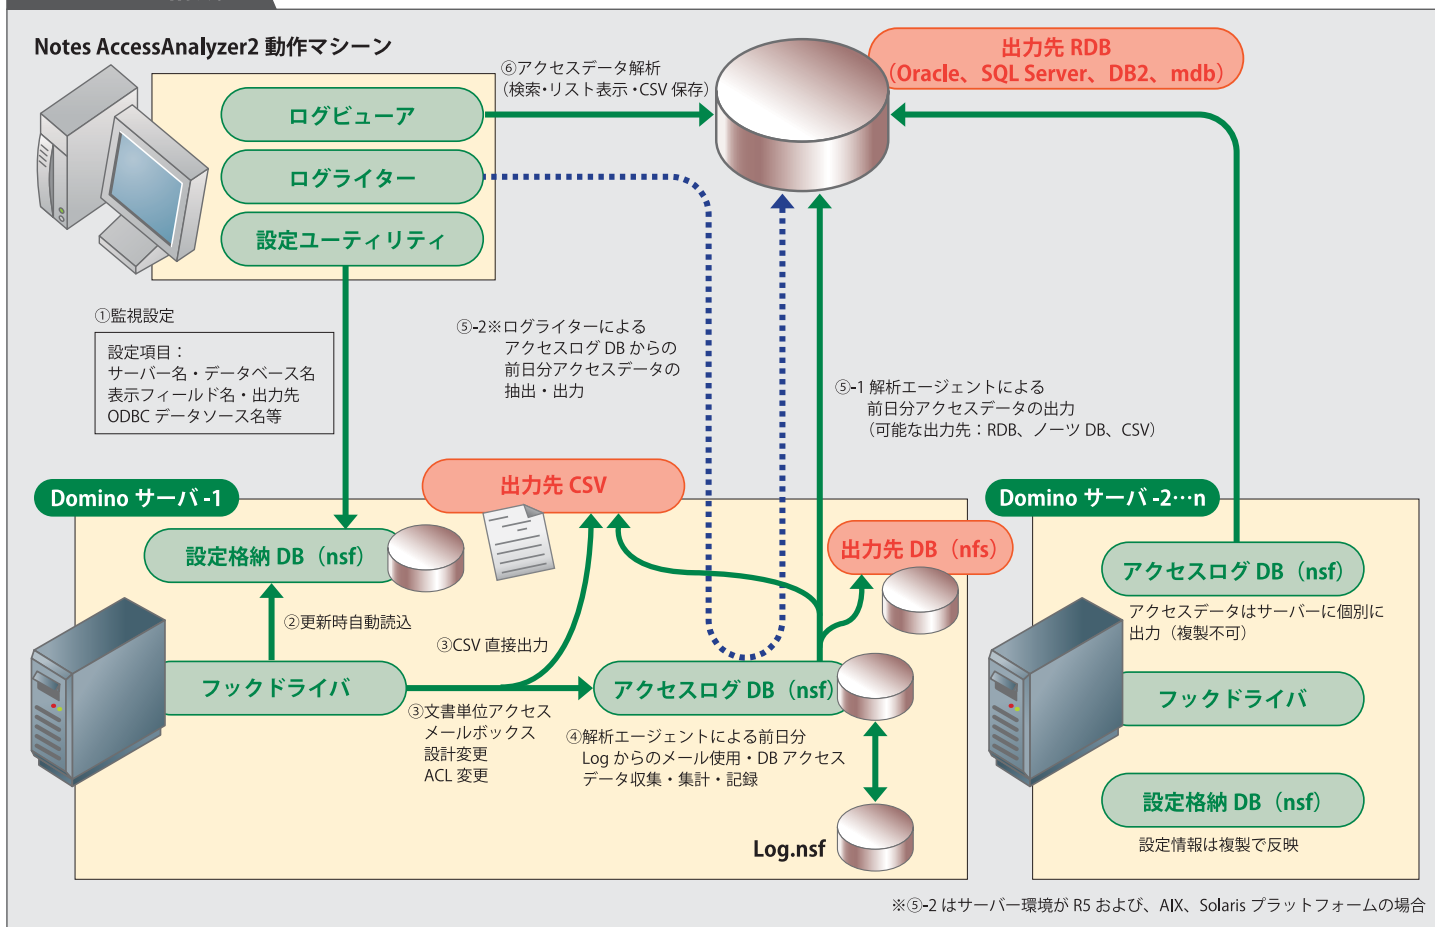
Notes AccessAnalyzer2 動作マシーン

ログビューア

ログライター

設定ユーティリティ

⑥アクセスデータ解析
（検索･リスト表示･CSV 保存）

出力先 RDB
（Oracle、SQL Server、DB2、mdb）

①監視設定

設定項目：
サーバー名・データベース名
表示フィールド名・出力先
ODBC データソース名等

⑤-2※ログライターによる
アクセスログ DB からの
前日分アクセスデータの
抽出・出力

⑤-1 解析エージェントによる
前日分アクセスデータの出力
（可能な出力先：RDB、ノーツ DB、CSV）

Domino サーバ -1

出力先 CSV

Domino サーバ -2…n

設定格納 DB（nsf）

出力先 DB（nfs）

アクセスログ DB（nsf）

アクセスデータはサーバーに個別に出力（複製不可）

②更新時自動読込

③CSV 直接出力

フックドライバ

アクセスログ DB（nsf）

フックドライバ

③文書単位アクセス
メールボックス
設計変更
ACL 変更

④解析エージェントによる前日分
Log からのメール使用・DB アクセス
データ収集・集計・記録

設定格納 DB（nsf）

Log.nsf

設定情報は複製で反映

※⑤-2 はサーバー環境が R5 および、AIX、Solaris プラットフォームの場合